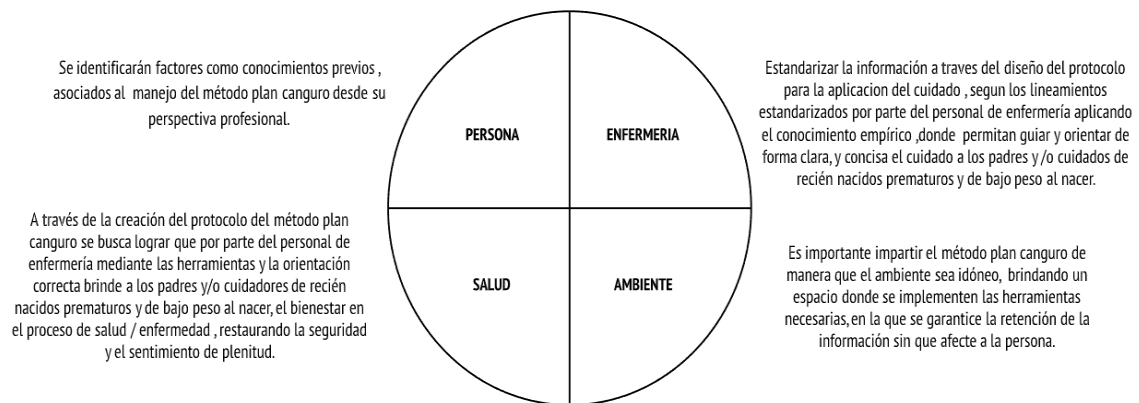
Se identificarán factores como conocimientos previos , asociados al manejo del método plan canguro desde su perspectiva profesional.

PERSONA

ENFERMERIA

Estandarizar la información a traves del diseño del protocolo para la aplicacion del cuidado , segun los lineamientos estandarizados por parte del personal de enfermería aplicando el conocimiento empírico ,donde permitan guiar y orientar de forma clara, y concisa el cuidado a los padres y /o cuidados de recién nacidos prematuros y de bajo peso al nacer.

A través de la creación del protocolo del método plan canguro se busca lograr que por parte del personal de enfermería mediante las herramientas y la orientación correcta brinde a los padres y/o cuidadores de recién nacidos prematuros y de bajo peso al nacer, el bienestar en el proceso de salud / enfermedad , restaurando la seguridad y el sentimiento de plenitud.

SALUD

AMBIENTE

Es importante impartir el método plan canguro de manera que el ambiente sea idóneo, brindando un espacio donde se implementen las herramientas necesarias, en la que se garantice la retención de la información sin que afecte a la persona.